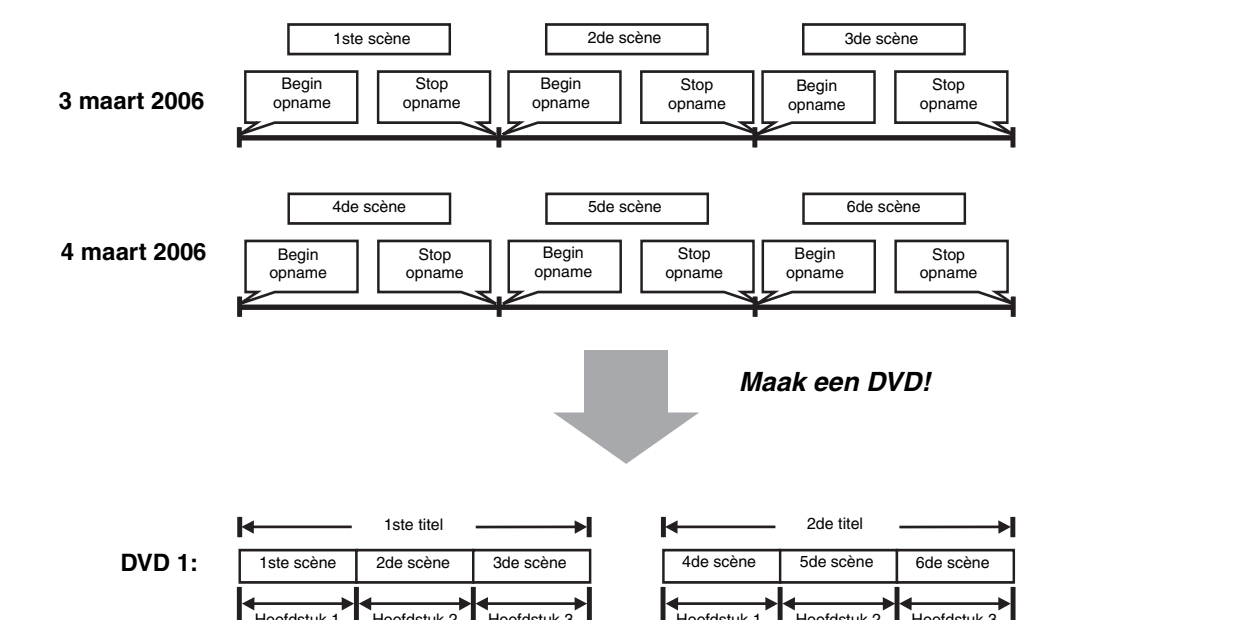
1ste scène
2de scène
3de scène

3 maart 2006

Begin opname
Stop opname
Begin opname
Stop opname
Begin opname
Stop opname

4de scène
5de scène
6de scène

4 maart 2006

Begin opname
Stop opname
Begin opname
Stop opname
Begin opname
Stop opname

Maak een DVD!

1ste titel
2de titel

DVD 1:

| 1ste scène | 2de scène | 3de scène |
|---|---|---|

| 4de scène | 5de scène | 6de scène |
|---|---|---|

Hoofdstuk 1
Hoofdstuk 2
Hoofdstuk 3
Hoofdstuk 1
Hoofdstuk 2
Hoofdstuk 3